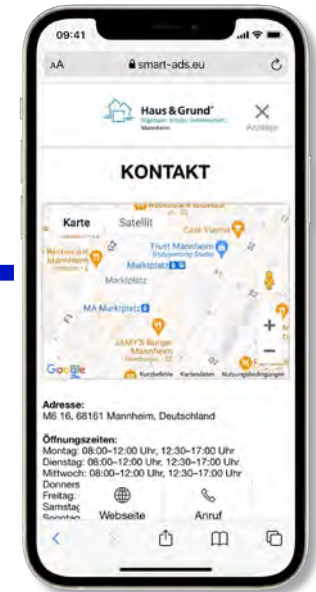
09:41

AA smart-ads.eu

Haus & Grund® Eigentum. Schutz. Gemeinschaft. Mannheim

Anzeige

KONTAKT

Karte Satellit

Café Vienna

Trivet Mannheim

Marktplatz

MA Marktplatz

JAMY'S Burger Mannheim

Google

Kurzbefehle Kartendaten Nutzungsbedingungen

Adresse:
M6 16, 68161 Mannheim, Deutschland

Öffnungszeiten:
Montag: 08:00–12:00 Uhr, 12:30–17:00 Uhr
Dienstag: 08:00–12:00 Uhr, 12:30–17:00 Uhr
Mittwoch: 08:00–12:00 Uhr, 12:30–17:00 Uhr
Donners
Freitag:
Samstag
Sonntag

Webseite

Anruf